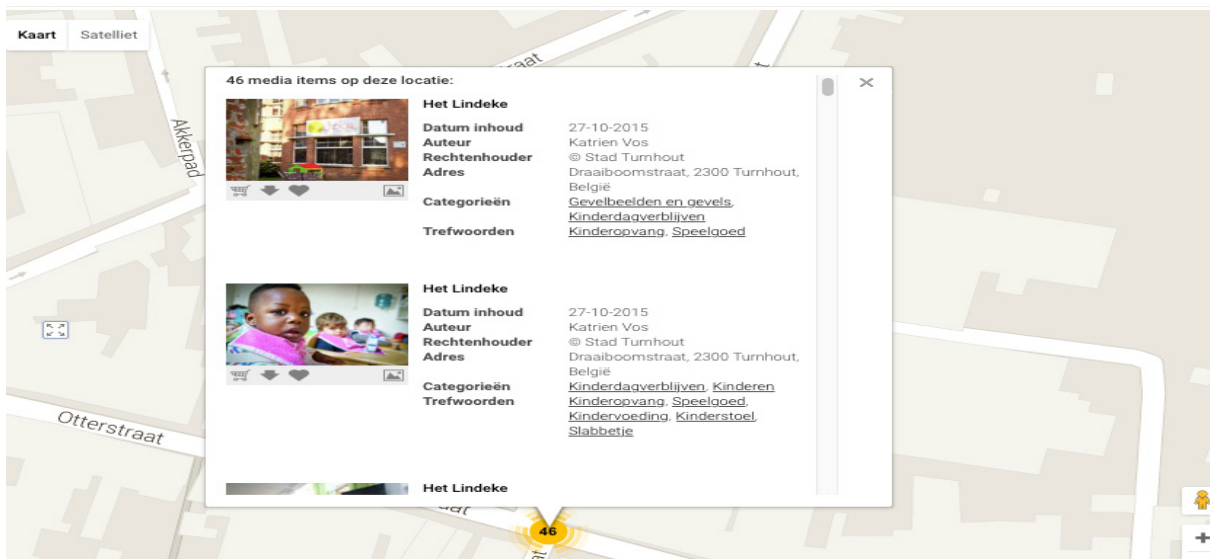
Kaart Satelliet

Akkerpad

Otterstraat

46 media items op deze locatie:

Het Lindeke

| | |
|---|---|
| Datum inhoud | 27-10-2015 |
| Auteur | Katrien Vos |
| Rechtenhouder | © Stad Turnhout |
| Adres | Draaiboomstraat, 2300 Turnhout, België |
| Categorieën | Gevelbeelden en gevels, Kinderdagverblijven |
| Trefwoorden | Kinderopvang, Speelgoed |

Het Lindeke

| | |
|---|---|
| Datum inhoud | 27-10-2015 |
| Auteur | Katrien Vos |
| Rechtenhouder | © Stad Turnhout |
| Adres | Draaiboomstraat, 2300 Turnhout, België |
| Categorieën | Kinderdagverblijven, Kinderen |
| Trefwoorden | Kinderopvang, Speelgoed, Kindervoeding, Kinderstoel, Slabbetje |

Het Lindeke

46

+